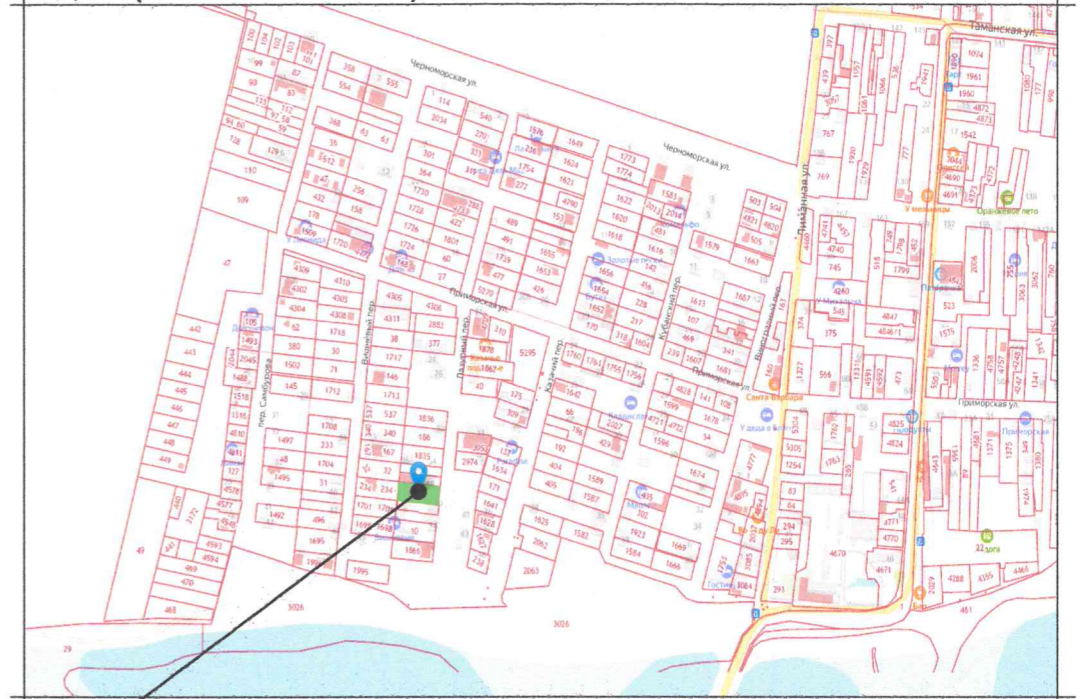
Таманская ул.
Черноморская ул.
Черноморская ул.
Приморская ул.
Приморская ул.
Приморская ул.
Лиманная ул.
пер. Самбурова
Виноградный пер.
Кубанский пер.
Казачий пер.
У Михаила
Санта-Барбара
Оранжевое лето
У виноградника
Золотые пески
Приморская
У деда в Бл...
Гостин...
Йога
100
104
103
101
99
87
356
555
93
554
83
114
540
1676
1649
1773
1774
1583
503
504
1074
1961
1960
4872
4873
1542
3044
4691
767
769
1930
1929
777
439
3057
1057
1061
1046
1941
368
63
61
2034
270
1626
1624
1621
4790
1620
1618
1622
2071
2014
481
1616
4921
4920
505
1579
1663
110
109
47
35
1512
47
432
178
1509
256
158
1720
4707
301
364
1730
1728
1726
1724
60
27
1801
1729
491
489
153
1655
1653
426
477
1656
1664
1652
1613
107
1687
4309
4710
4302
4305
4304
4308
62
380
1502
145
4305
4311
38
1717
146
1712
1713
4306
2881
377
5270
310
1870
1067
5195
1760
1761
1755
1756
170
318
1604
239
1607
1681
341
1327
374
566
175
545
4740
4745
745
1799
4847
4848
523
1575
1736
4757
442
443
444
445
446
447
448
449
1493
2044
2045
1498
1518
1516
4810
1481
327
4574
4577
2172
4593
4594
469
470
463
49
29
1497
233
48
1704
1495
31
1708
1836
186
1835
167
2974
1634
404
405
1589
1587
1596
4828
4722
4721
141
108
34
1674
4825
4824
1782
1783
1254
5105
1492
496
1695
1701
1665
10
1865
1995
3026
3026
1625
1582
2062
2063
1923
1584
1669
1666
3085
3084
294
295
4670
4671
4770
4771
2029
4288
4355
4361
461
25